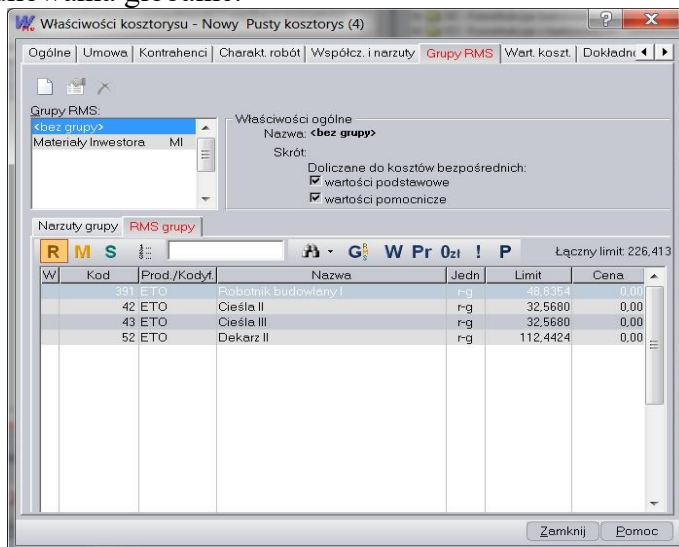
Właściwości kosztorysu - Nowy Pusty kosztorys (4)

Ogólne | Umowa | Kontrahenci | Charakt. robót | Współcz. i narzuty | Grupy RMS | Wart. koszt. | Dokładn

Grupy RMS:
<bez grupy>
Materiały Inwestora MI

Właściwości ogólne
Nazwa: <bez grupy>
Skrót:
Doliczane do kosztów bezpośrednich:
☑ wartości podstawowe
☑ wartości pomocnicze

Narzuty grupy | RMS grupy

R M S
W Pr 0zł ! P
Łączny limit: 226,413

| W | Kod | Prod./Kodyf. | Nazwa | Jedn | Limit | Cena |
|---|---|---|---|---|---|---|
| | 391 | ETO | Robotnik budowlany I | r-g | 48,8354 | 0,00 |
| | 42 | ETO | Cieśla II | r-g | 32,5680 | 0,00 |
| | 43 | ETO | Cieśla III | r-g | 32,5680 | 0,00 |
| | 52 | ETO | Dekarz II | r-g | 112,4424 | 0,00 |

Zamknij | Pomoc